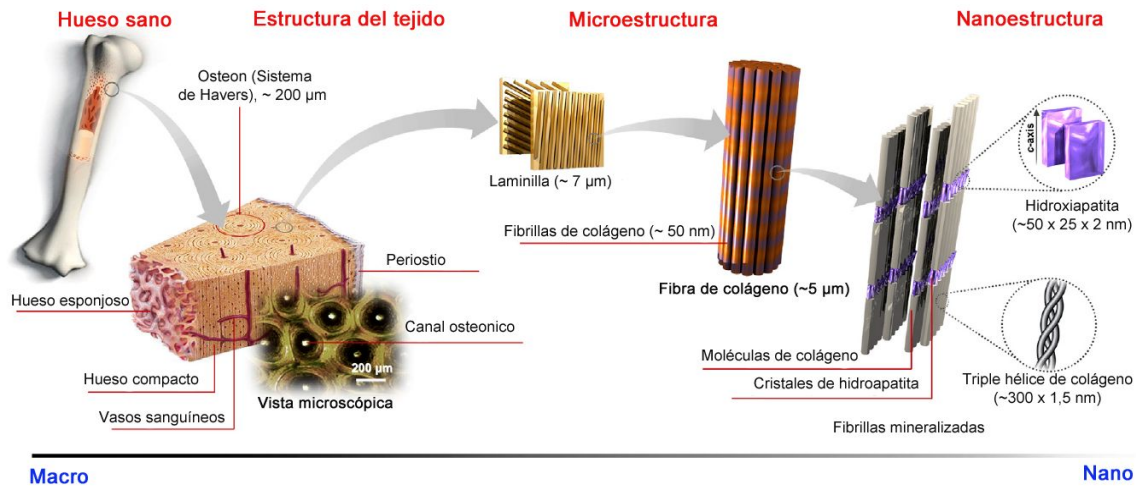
Hueso sano

Estructura del tejido

Microestructura

Nanoestructura

Osteon (Sistema de Havers), ~ 200 µm

Laminilla (~ 7 µm)

Fibrillas de colágeno (~ 50 nm)

Fibra de colágeno (~5 µm)

c-axis

Hidroxiapatita (~50 x 25 x 2 nm)

Periostio

Hueso esponjoso

Canal osteonico

Hueso compacto

200 µm

Vista microscópica

Vasos sanguíneos

Moléculas de colágeno

Cristales de hidroapatita

Triple hélice de colágeno (~300 x 1,5 nm)

Fibrillas mineralizadas

Macro

Nano